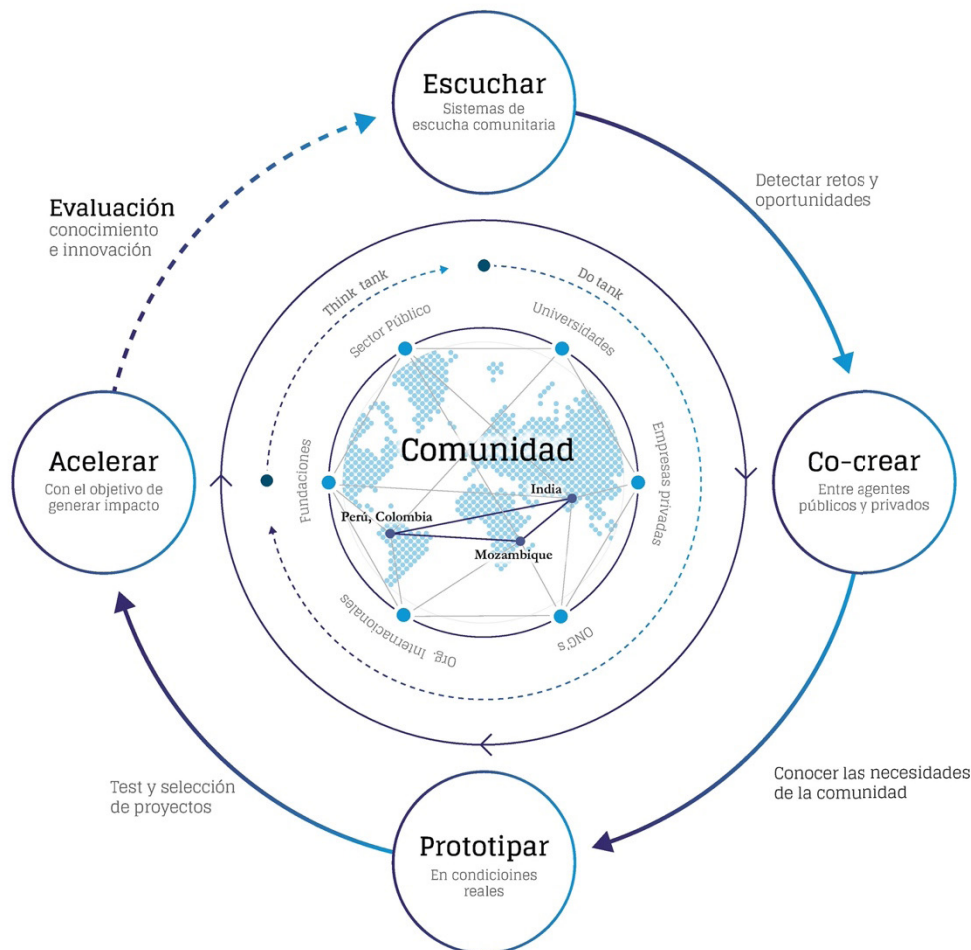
Escuchar
Sistemas de escucha comunitaria

Detectar retos y oportunidades

Co-crear
Entre agentes públicos y privados

Conocer las necesidades de la comunidad

Prototipar
En condicioines reales

Test y selección de proyectos

Acelerar
Con el objetivo de generar impacto

Evaluación
conocimiento e innovación

Think tank
Do tank

Sector Público
Universidades
Empresas privadas
ONG's
Org. Internacionales
Fundaciones

Comunidad

India
Perú, Colombia
Mozambique